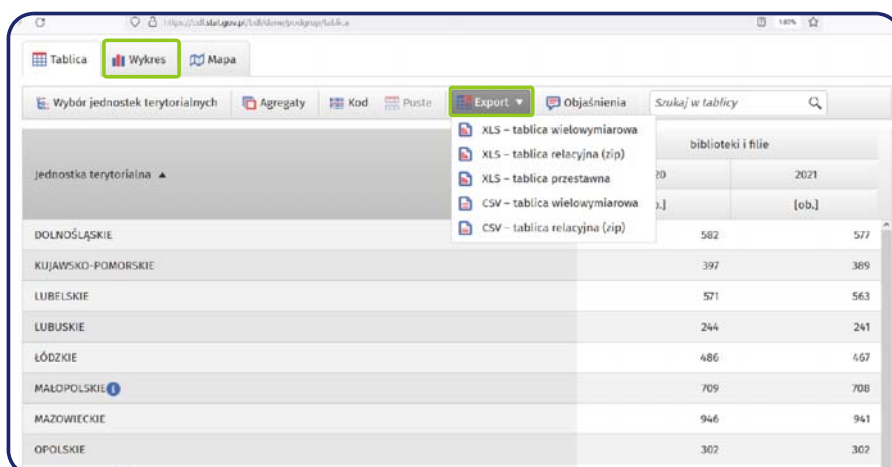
https://bdl.stat.gov.pl/bdl/dane/podgrup/tablica

140%

Tablica | Wykres | Mapa

Wybór jednostek terytorialnych | Agregaty | Kod | Puste | Export ▼ | Objaśnienia | Szukaj w tablicy

XLS – tablica wielowymiarowa
XLS – tablica relacyjna (zip)
XLS – tablica przestawna
CSV – tablica wielowymiarowa
CSV – tablica relacyjna (zip)

| Jednostka terytorialna ▲ | biblioteki i filie | |
|---|---|---|
| | 20 | 2021 |
| | ob.] | [ob.] |
| DOLNOŚLĄSKIE | 582 | 577 |
| KUJAWSKO-POMORSKIE | 397 | 389 |
| LUBELSKIE | 571 | 563 |
| LUBUSKIE | 244 | 241 |
| ŁÓDZKIE | 486 | 467 |
| MAŁOPOLSKIE | 709 | 708 |
| MAZOWIECKIE | 946 | 941 |
| OPOLSKIE | 302 | 302 |